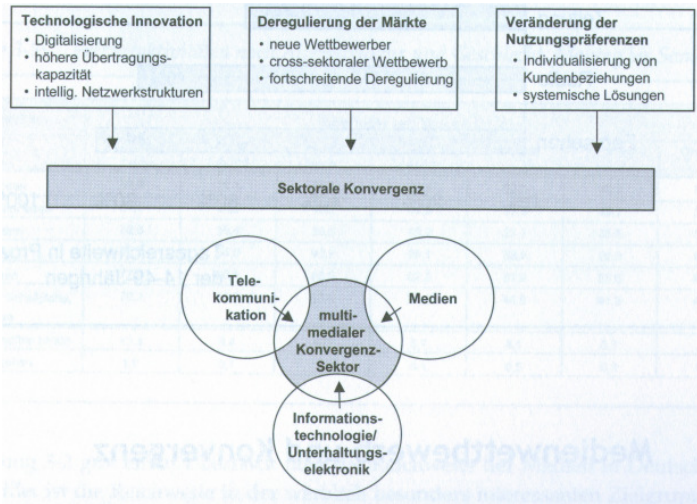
Technologische Innovation
• Digitalisierung
• höhere Übertragungskapazität
• intellig. Netzwerkstrukturen

Deregulierung der Märkte
• neue Wettbewerber
• cross-sektoraler Wettbewerb
• fortschreitende Deregulierung

Veränderung der Nutzungspräferenzen
• Individualisierung von Kundenbeziehungen
• systemische Lösungen

Sektorale Konvergenz

Telekommunikation

Medien

multimedialer Konvergenz-Sektor

Informationstechnologie/ Unterhaltungselektronik